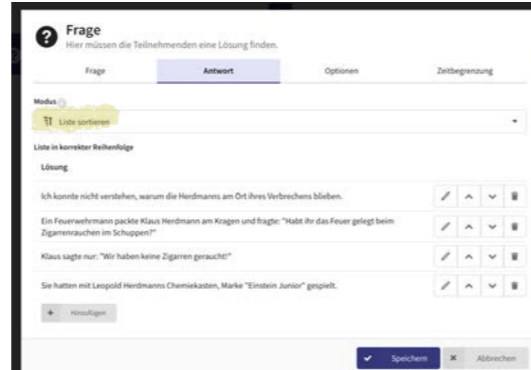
Frage
Hier müssen die Teilnehmenden eine Lösung finden.

Frage | Antwort | Optionen | Zeitbegrenzung

Modus

Liste sortieren

Liste in korrekter Reihenfolge

Lösung

Ich konnte nicht verstehen, warum die Herdmanns am Ort ihres Verbrechens blieben.

Ein Feuerwehrmann packte Klaus Herdmann am Kragen und fragte: "Habt ihr das Feuer gelegt beim Zigarrenrauchen im Schuppen?"

Klaus sagte nur: "Wir haben keine Zigarren geraucht!"

Sie hatten mit Leopold Herdmanns Chemiekasten, Marke "Einstein Junior" gespielt.

+ Hinzufügen

Speichern

Abbrechen